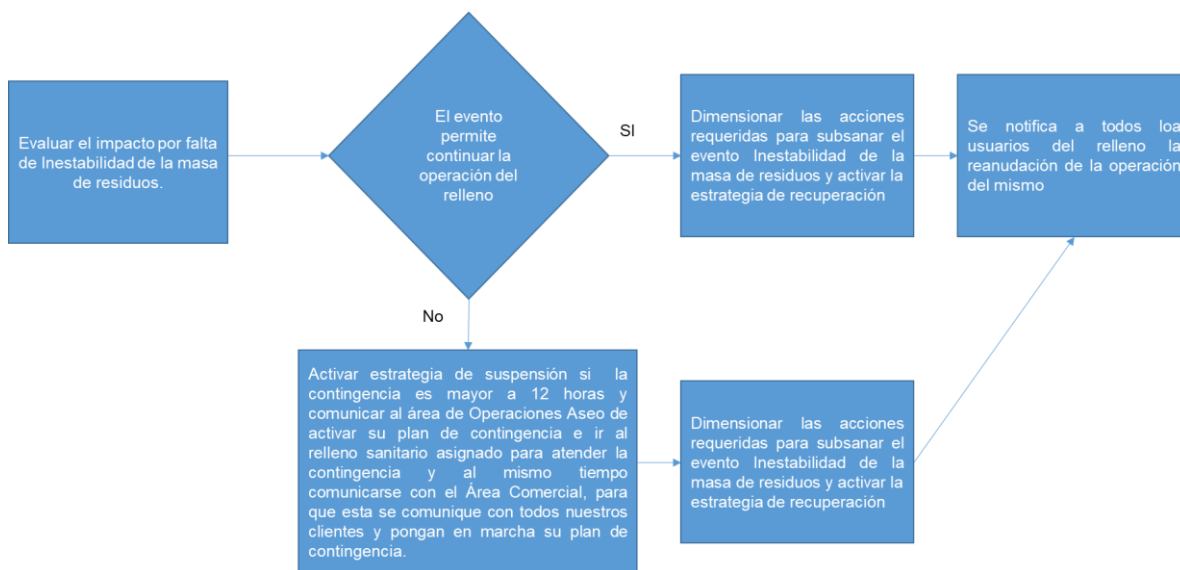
Evaluar el impacto por falta de Inestabilidad de la masa de residuos.

El evento permite continuar la operación del relleno

SI

Dimensionar las acciones requeridas para subsanar el evento Inestabilidad de la masa de residuos y activar la estrategia de recuperación

Se notifica a todos loa usuarios del relleno la reanudación de la operación del mismo

No

Activar estrategia de suspensión si la contingencia es mayor a 12 horas y comunicar al área de Operaciones Aseo de activar su plan de contingencia e ir al relleno sanitario asignado para atender la contingencia y al mismo tiempo comunicarse con el Área Comercial, para que esta se comunique con todos nuestros clientes y pongan en marcha su plan de contingencia.

Dimensionar las acciones requeridas para subsanar el evento Inestabilidad de la masa de residuos y activar la estrategia de recuperación